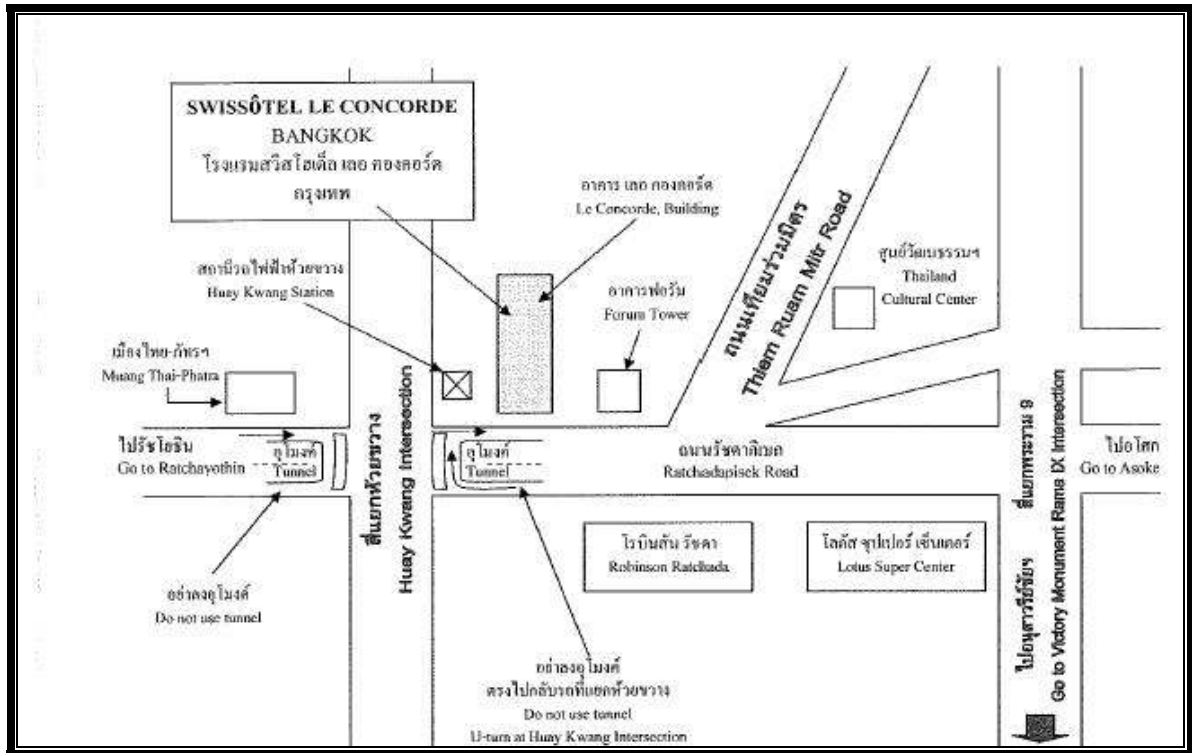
SWISSÔTEL LE CONCORDE
BANGKOK
โรงแรมสวิสโฮเต็ล เลอ คองคอร์ด กรุงเทพ

อาคาร เลอ คองคอร์ด
Le Concorde, Building

ถนนเทียมร่วมมิตร
Thiam Ruam Mitr Road

ศูนย์วัฒนธรรมฯ
Thailand Cultural Center

สถานีรถไฟฟ้าห้วยขวาง
Huay Kwang Station

อาคารฟอรั่ม
Forum Tower

เมืองไทย-ภัทรา
Muang Thai-Phatra

ไปรัชโยธิน
Go to Ratchayothin

อุโมงค์
Tunnel

สี่แยกห้วยขวาง
Huay Kwang Intersection

อุโมงค์
Tunnel

ถนนรัชดาภิเษก
Ratchadapisek Road

สี่แยกพระราม 9
Rama IX Intersection

ไปอโศก
Go to Asoke

โรบินสัน รัชดา
Robinson Ratchada

โลตัส ซุปเปอร์ เซ็นเตอร์
Lotus Super Center

อย่าลงอุโมงค์
Do not use tunnel

อย่าลงอุโมงค์
ตรงไปกลับรถที่แยกห้วยขวาง
Do not use tunnel
U-turn at Huay Kwang Intersection

ไปอนุสาวรีย์ชัยฯ
Go to Victory Monument